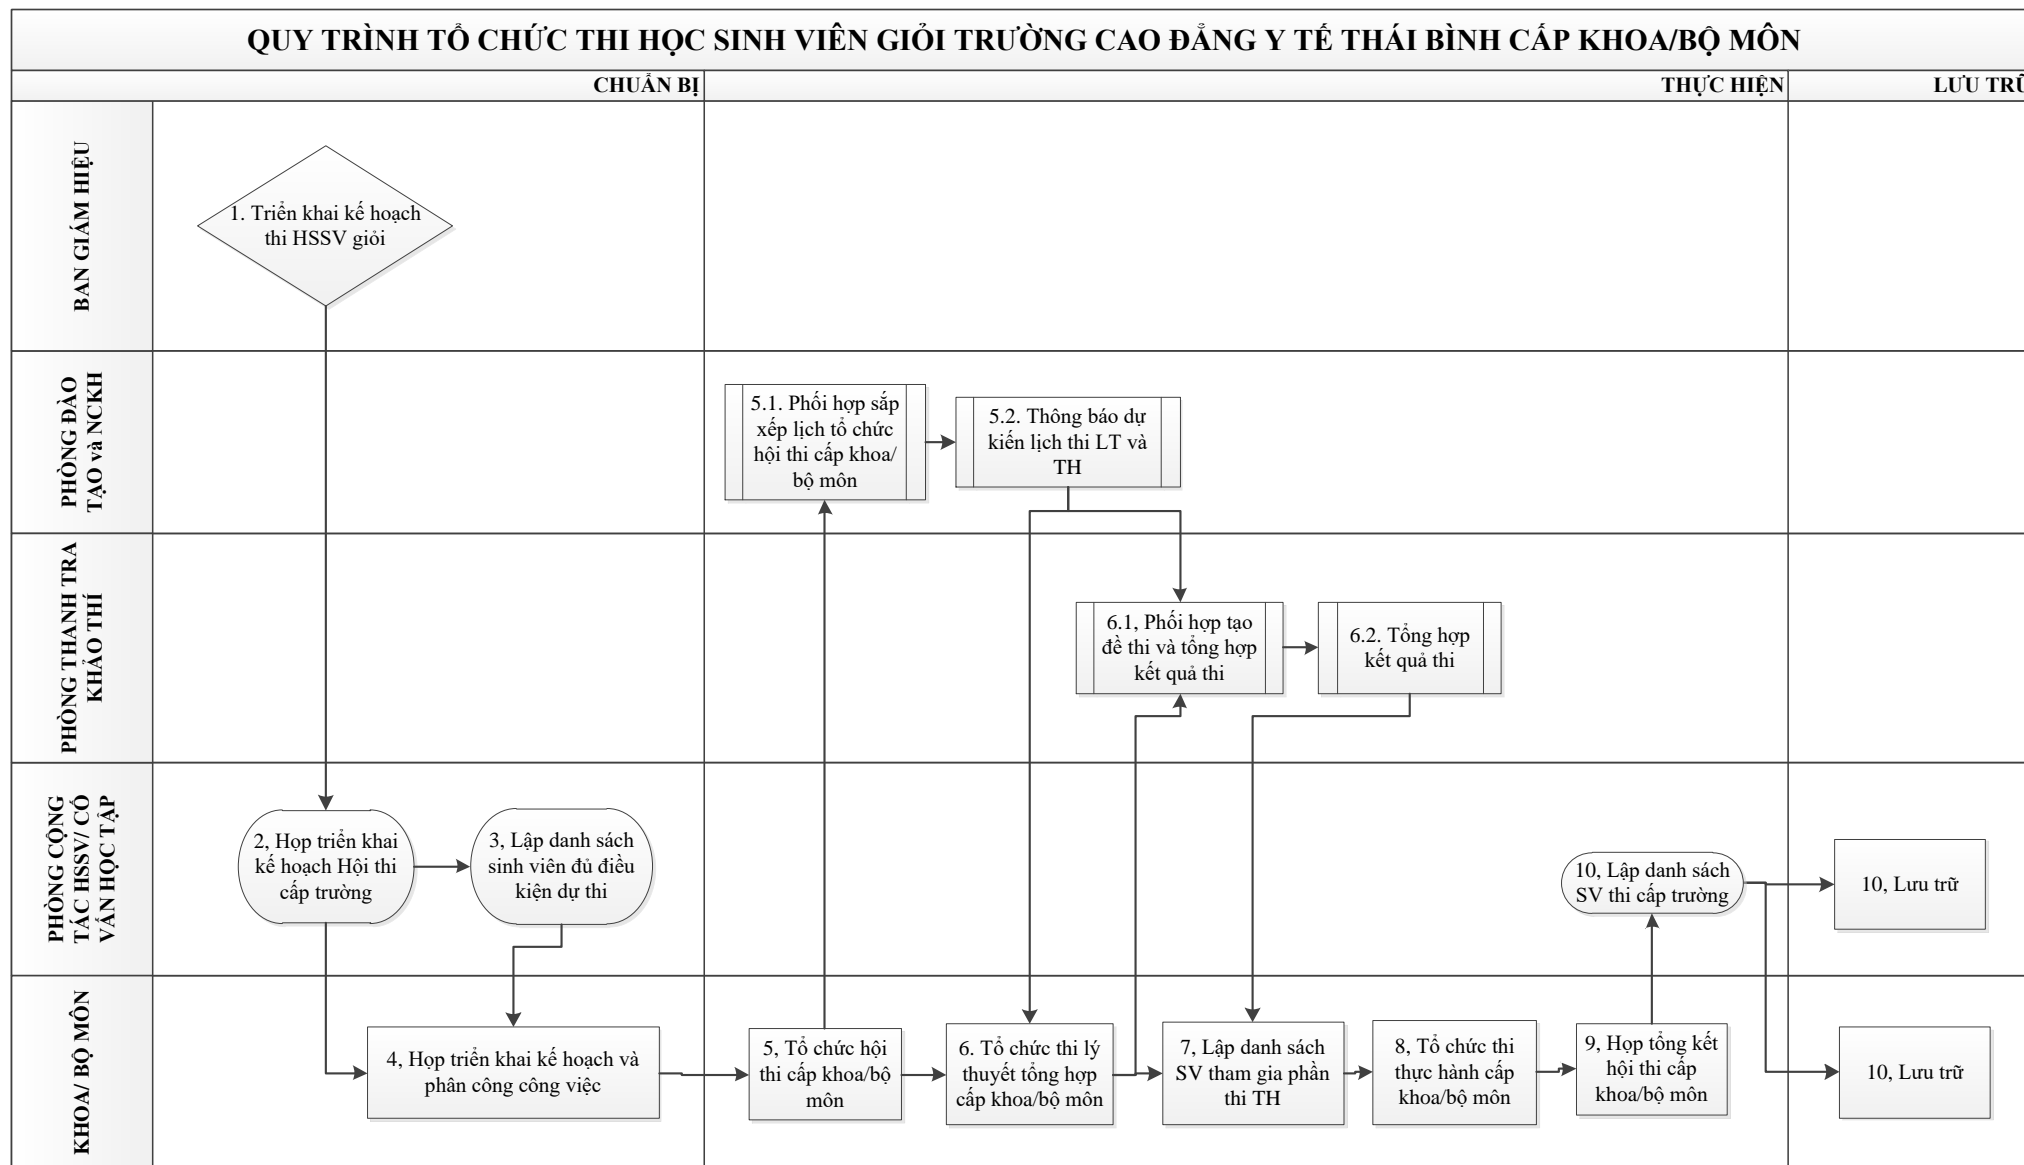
QUY TRÌNH TỔ CHỨC THI HỌC SINH VIÊN GIỎI TRƯỜNG CAO ĐẲNG Y TẾ THÁI BÌNH CẤP KHOA/BỘ MÔN

CHUẨN BỊ

THỰC HIỆN

LƯU TRỮ

BAN GIÁM HIỆU

1. Triển khai kế hoạch thi HSSV giỏi

PHÒNG ĐÀO TẠO và NCKH

5.1. Phối hợp sắp xếp lịch tổ chức hội thi cấp khoa/ bộ môn

5.2. Thông báo dự kiến lịch thi LT và TH

PHÒNG THANH TRA KHẢO THÍ

6.1, Phối hợp tạo đề thi và tổng hợp kết quả thi

6.2. Tổng hợp kết quả thi

PHÒNG CỘNG TÁC HSSV/ CỐ VẤN HỌC TẬP

2, Họp triển khai kế hoạch Hội thi cấp trường

3, Lập danh sách sinh viên đủ điều kiện dự thi

10, Lập danh sách SV thi cấp trường

10, Lưu trữ

KHOA/ BỘ MÔN

4, Họp triển khai kế hoạch và phân công công việc

5, Tổ chức hội thi cấp khoa/bộ môn

6. Tổ chức thi lý thuyết tổng hợp cấp khoa/bộ môn

7, Lập danh sách SV tham gia phần thi TH

8, Tổ chức thi thực hành cấp khoa/bộ môn

9, Họp tổng kết hội thi cấp khoa/bộ môn

10, Lưu trữ